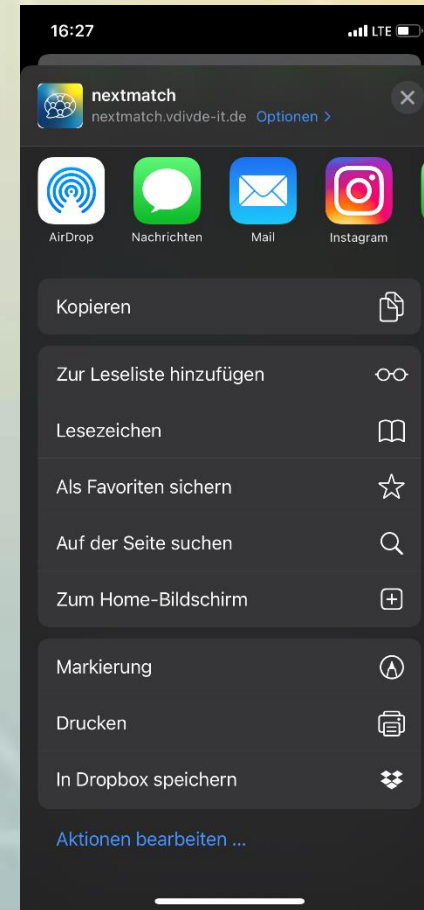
16:27

LTE

nextmatch
nextmatch.vdivde-it.de Optionen >

AirDrop
Nachrichten
Mail
Instagram

Kopieren

Zur Leseliste hinzufügen

Lesezeichen

Als Favoriten sichern

Auf der Seite suchen

Zum Home-Bildschirm

Markierung

Drucken

In Dropbox speichern

Aktionen bearbeiten ...